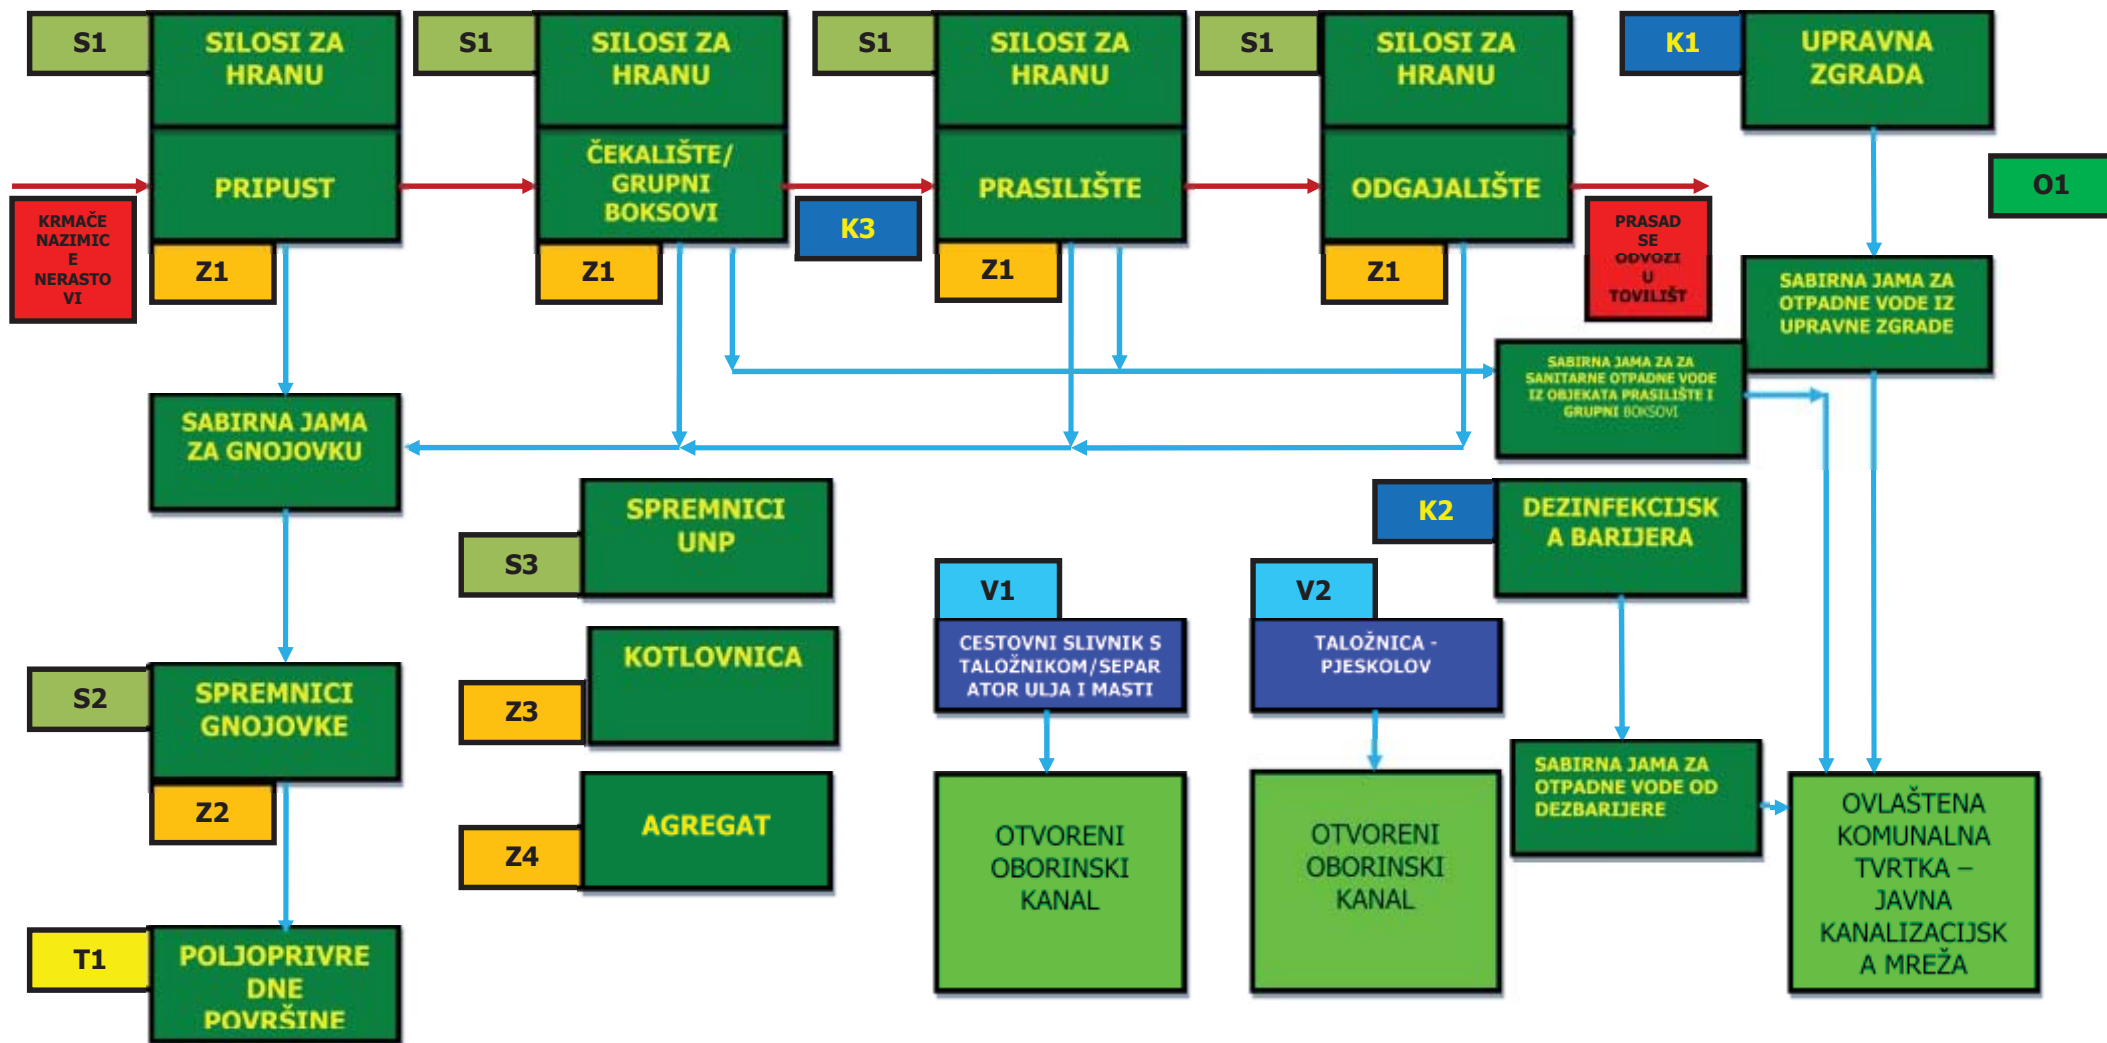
S1 SILOSI ZA HRANU

S1 SILOSI ZA HRANU

S1 SILOSI ZA HRANU

S1 SILOSI ZA HRANU

K1 UPRAVNA ZGRADA

KRMAČE NAZIMICE NERASTOVI

PRIPUST

Z1

ČEKALIŠTE/ GRUPNI BOKSOVI

Z1

K3

PRASILIŠTE

Z1

ODGAJALIŠTE

Z1

PRASAD SE ODVOZI U TOVILIŠT

O1

SABIRNA JAMA ZA OTPADNE VODE IZ UPRAVNE ZGRADE

SABIRNA JAMA ZA ZA SANITARNE OTPADNE VODE IZ OBJEKATA PRASILIŠTE I GRUPNI BOKSOVI

SABIRNA JAMA ZA GNOJOVKU

S3 SPREMNICI UNP

K2 DEZINFEKCIJSKA BARIJERA

V1 CESTOVNI SLIVNIK S TALOŽNIKOM/SEPARATOR ULJA I MASTI

V2 TALOŽNICA - PJESKOLOV

S2 SPREMNICI GNOJOVKE

Z2

Z3 KOTLOVNICA

Z4 AGREGAT

OTVORENI OBORINSKI KANAL

OTVORENI OBORINSKI KANAL

SABIRNA JAMA ZA OTPADNE VODE OD DEZBARIJERE

OVLAŠTENA KOMUNALNA TVRTKA – JAVNA KANALIZACIJSKA MREŽA

T1 POLJOPRIVREDNE POVRŠINE